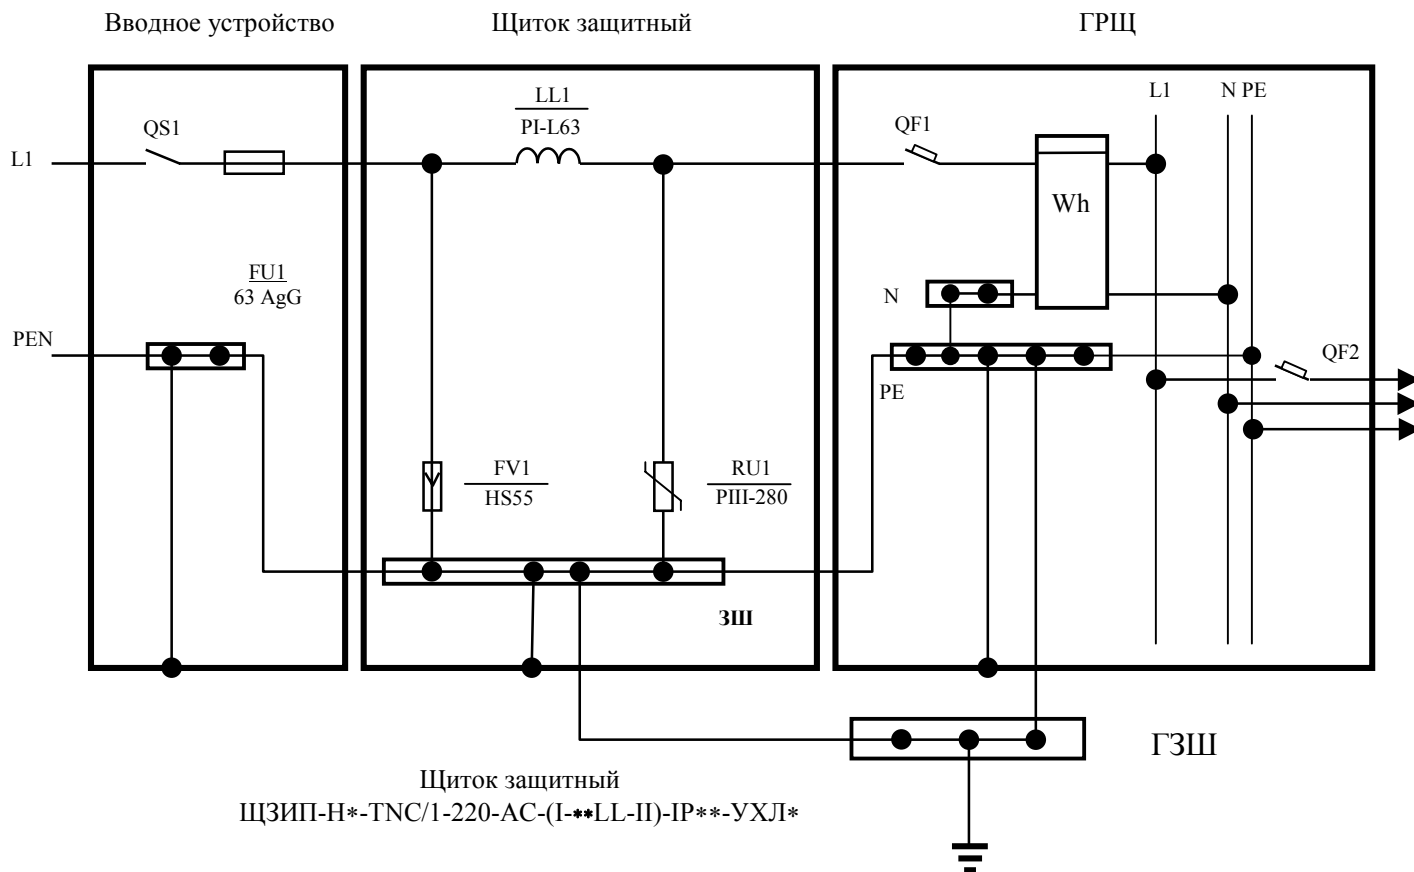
Вводное устройство

Щиток защитный

ГРЩ

L1

QS1

FU1
63 AgG

PEN

LL1
PI-L63

FV1
HS55

RU1
PIII-280

ЗШ

QF1

Wh

L1

N PE

N

PE

QF2

ГЗШ

Щиток защитный
ЩЗИП-Н*-TNC/1-220-АС-(I-**LL-II)-IP**-УХЛ*